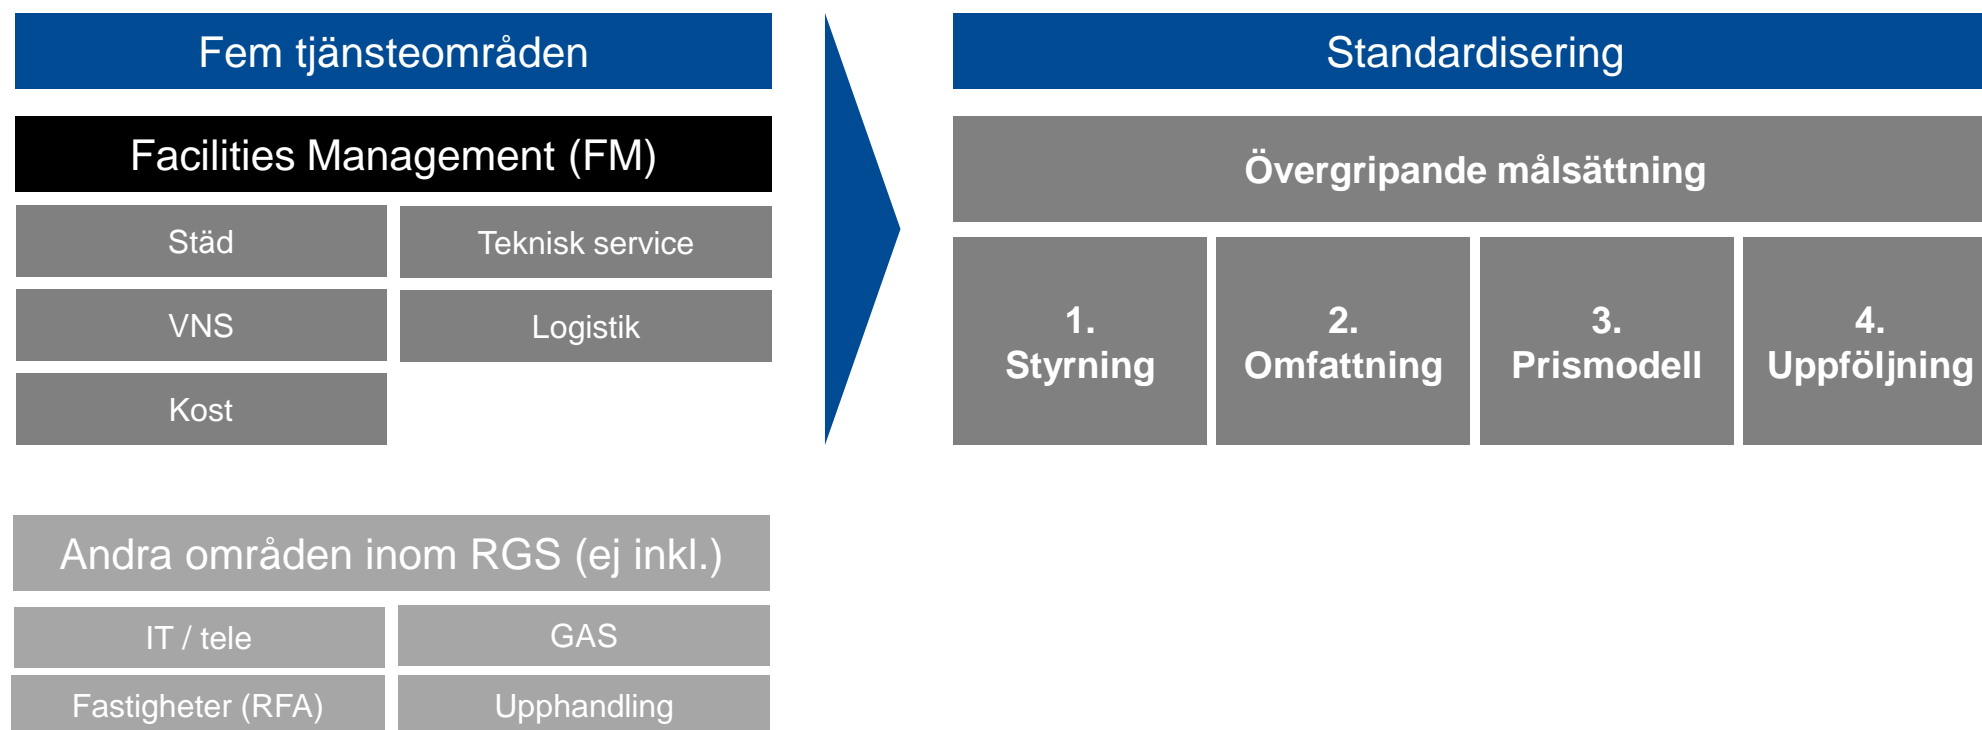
Fem tjänsteområden

Facilities Management (FM)

Städ

Teknisk service

VNS

Logistik

Kost

Andra områden inom RGS (ej inkl.)

IT / tele

GAS

Fastigheter (RFA)

Upphandling

Standardisering

Övergripande målsättning

1. Styrning

2. Omfattning

3. Prismodell

4. Uppföljning